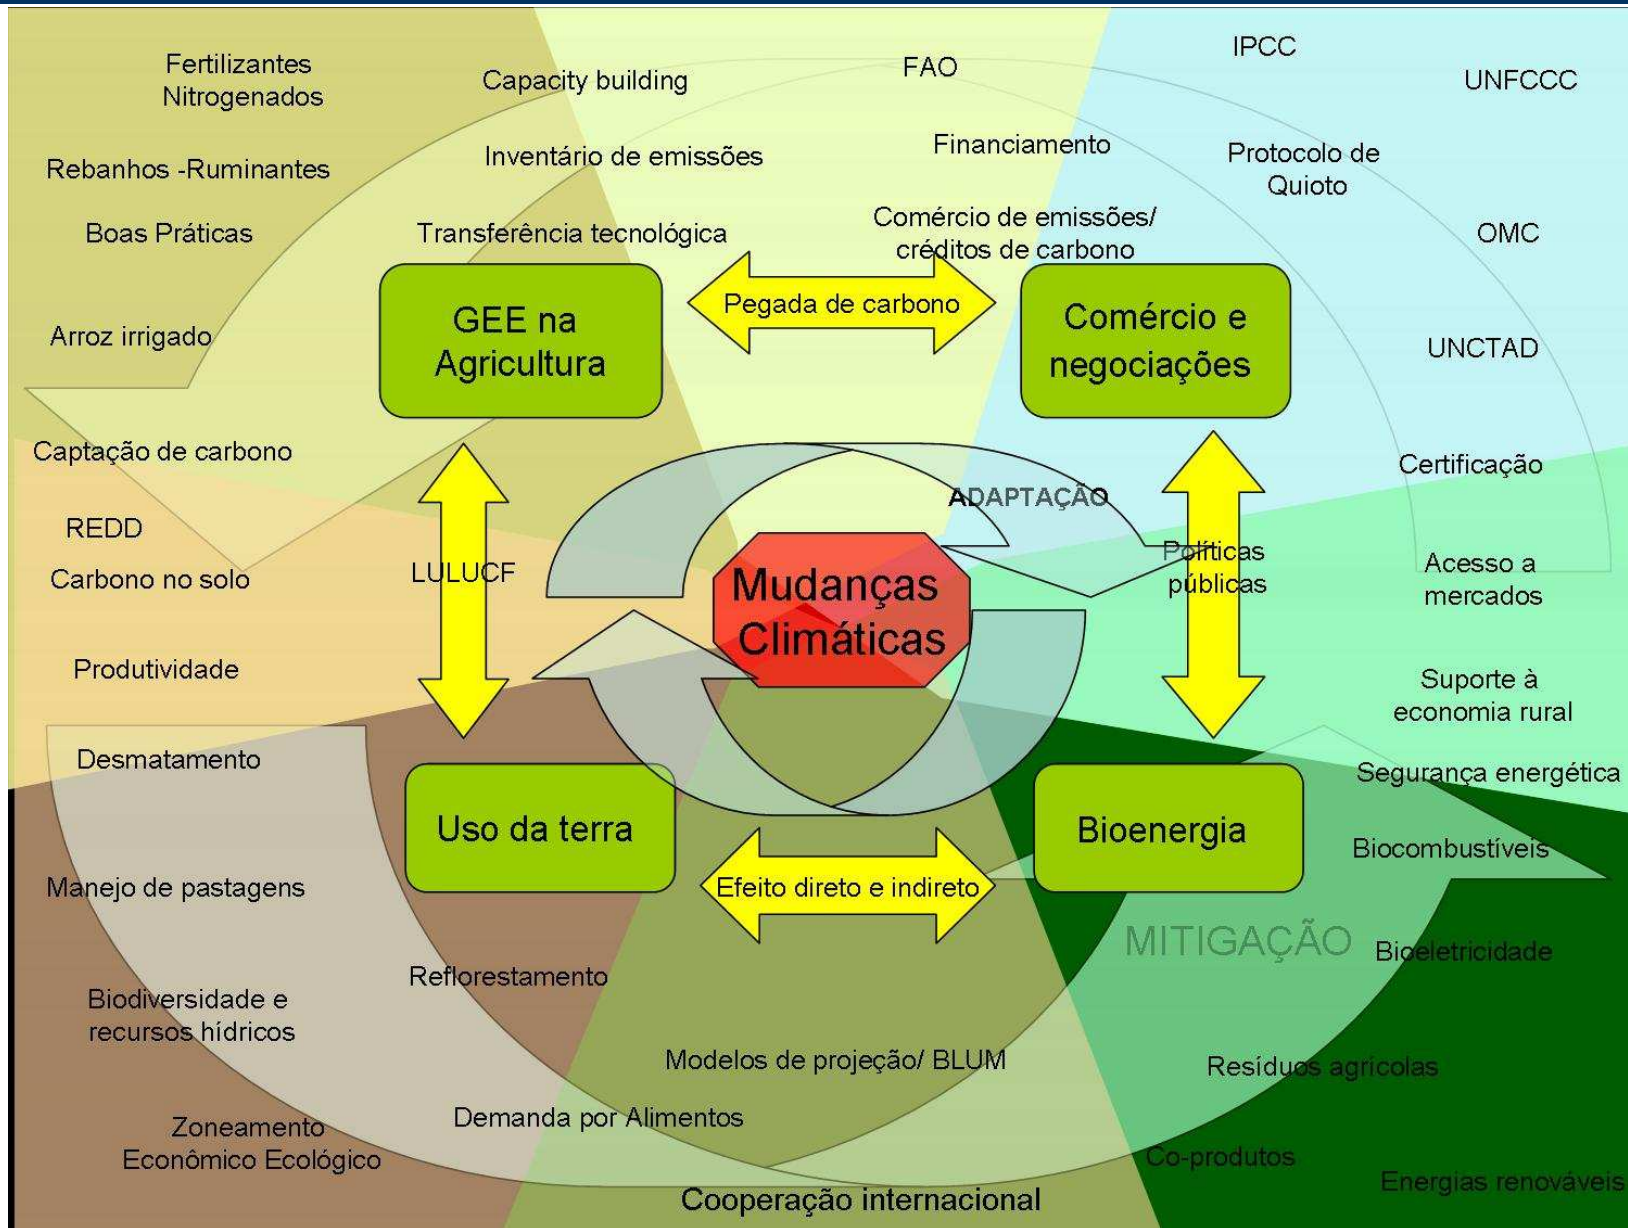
Fertilizantes Nitrogenados

Capacity building

FAO

IPCC

UNFCCC

Rebanhos -Ruminantes

Inventário de emissões

Financiamento

Protocolo de Quioto

Boas Práticas

Transferência tecnológica

Comércio de emissões/ créditos de carbono

OMC

GEE na Agricultura

Pegada de carbono

Comércio e negociações

Arroz irrigado

UNCTAD

Captação de carbono

Certificação

ADAPTAÇÃO

REDD

Políticas públicas

Acesso a mercados

Carbono no solo

LULUCF

Mudanças Climáticas

Produtividade

Suporte à economia rural

Desmatamento

Segurança energética

Uso da terra

Bioenergia

Biocombustíveis

Manejo de pastagens

Efeito direto e indireto

MITIGAÇÃO

Bioeletricidade

Reflorestamento

Biodiversidade e recursos hídricos

Modelos de projeção/ BLUM

Resíduos agrícolas

Zoneamento Econômico Ecológico

Demanda por Alimentos

Co-produtos

Energias renováveis

Cooperação internacional